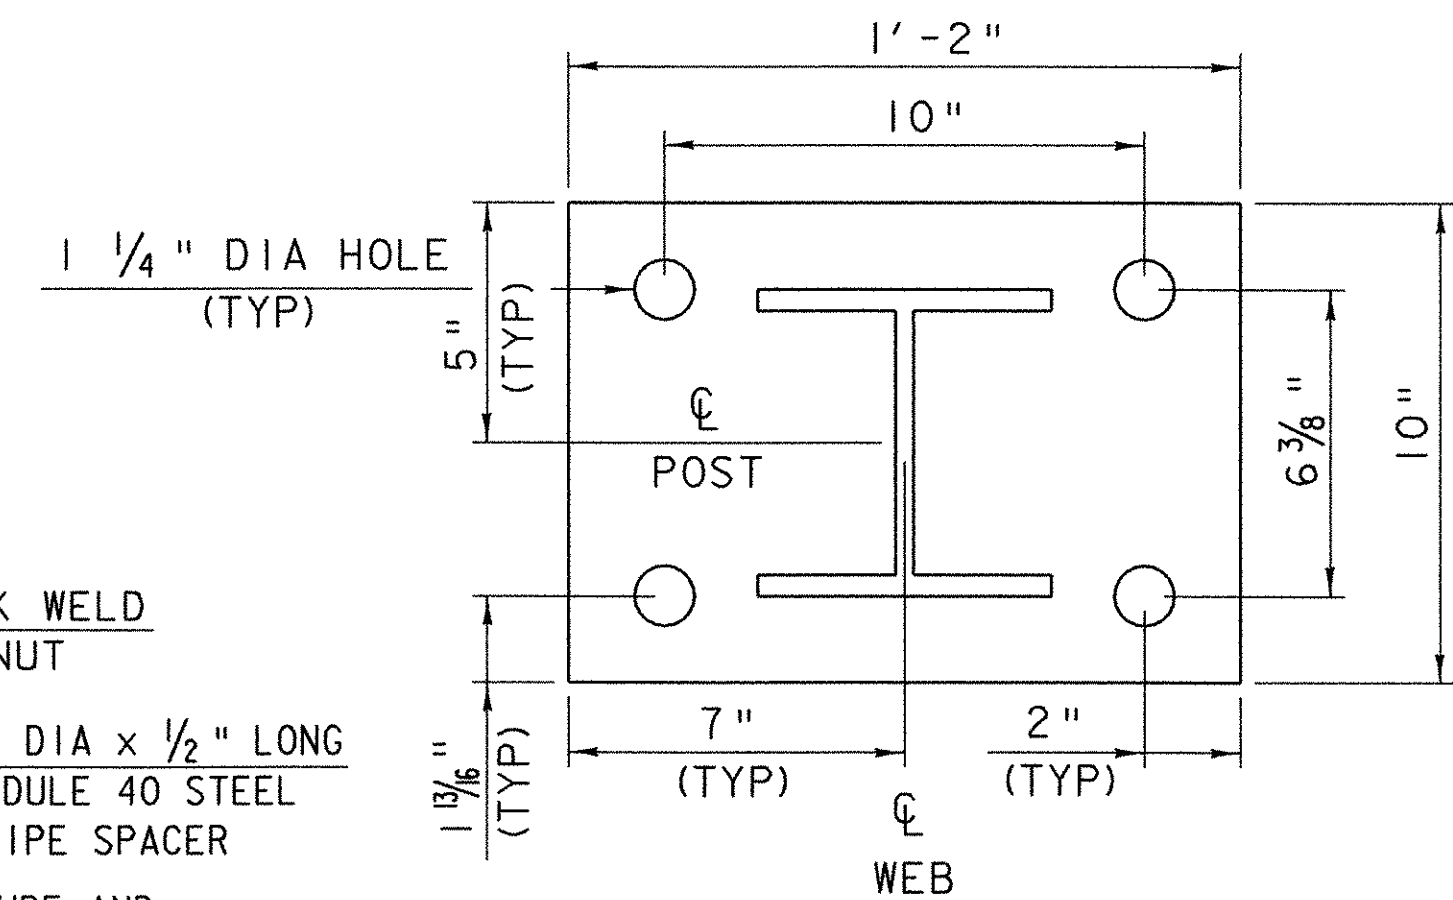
1' - 2"

10"

1 $\frac{1}{4}$" DIA HOLE
(TYP)

5"
(TYP)

℄
POST

6 $\frac{3}{8}$"

10"

K WELD
NUT

DIA x $\frac{1}{2}$" LONG
DULE 40 STEEL
IPE SPACER

1 $\frac{13}{16}$"
(TYP)

7"
(TYP)

2"
(TYP)

℄
WEB